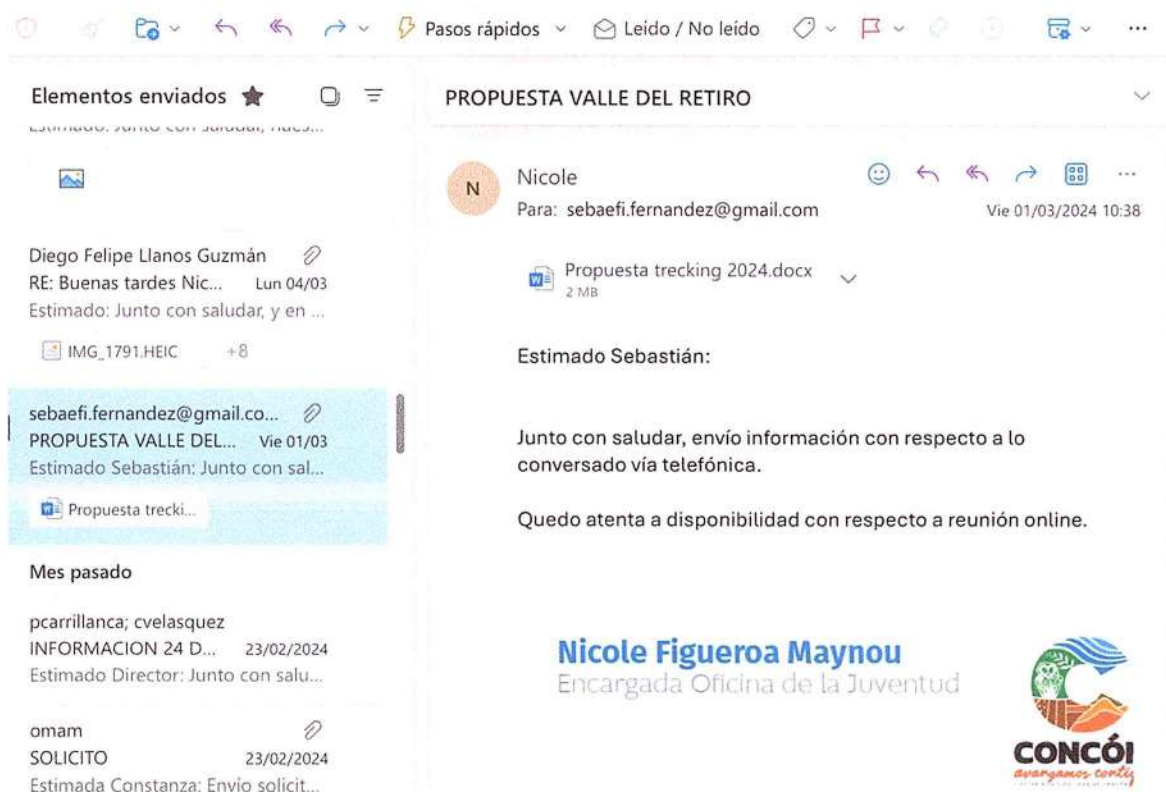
Pasos rápidos Leído / No leído ...

Elementos enviados

PROPUESTA VALLE DEL RETIRO

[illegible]

Diego Felipe Llanos Guzmán
RE: Buenas tardes Nic... Lun 04/03
Estimado: Junto con saludar, y en ...
IMG_1791.HEIC +8

sebaefi.fernandez@gmail.co...
PROPUESTA VALLE DEL... Vie 01/03
Estimado Sebastián: Junto con sal...
Propuesta trecki...

Mes pasado

pcarrillanca; cvelasquez
INFORMACION 24 D... 23/02/2024
Estimado Director: Junto con salu...

omam
SOLICITO 23/02/2024
Estimada Constanza: Envio solicit...

N
Nicole
Para: sebaefi.fernandez@gmail.com
Vie 01/03/2024 10:38

Propuesta trecking 2024.docx
2 MB

Estimado Sebastián:

Junto con saludar, envío información con respecto a lo conversado vía telefónica.

Quedo atenta a disponibilidad con respecto a reunión online.

Nicole Figueroa Maynou
Encargada Oficina de la Juventud

CONCÓN
avanzamos contigo